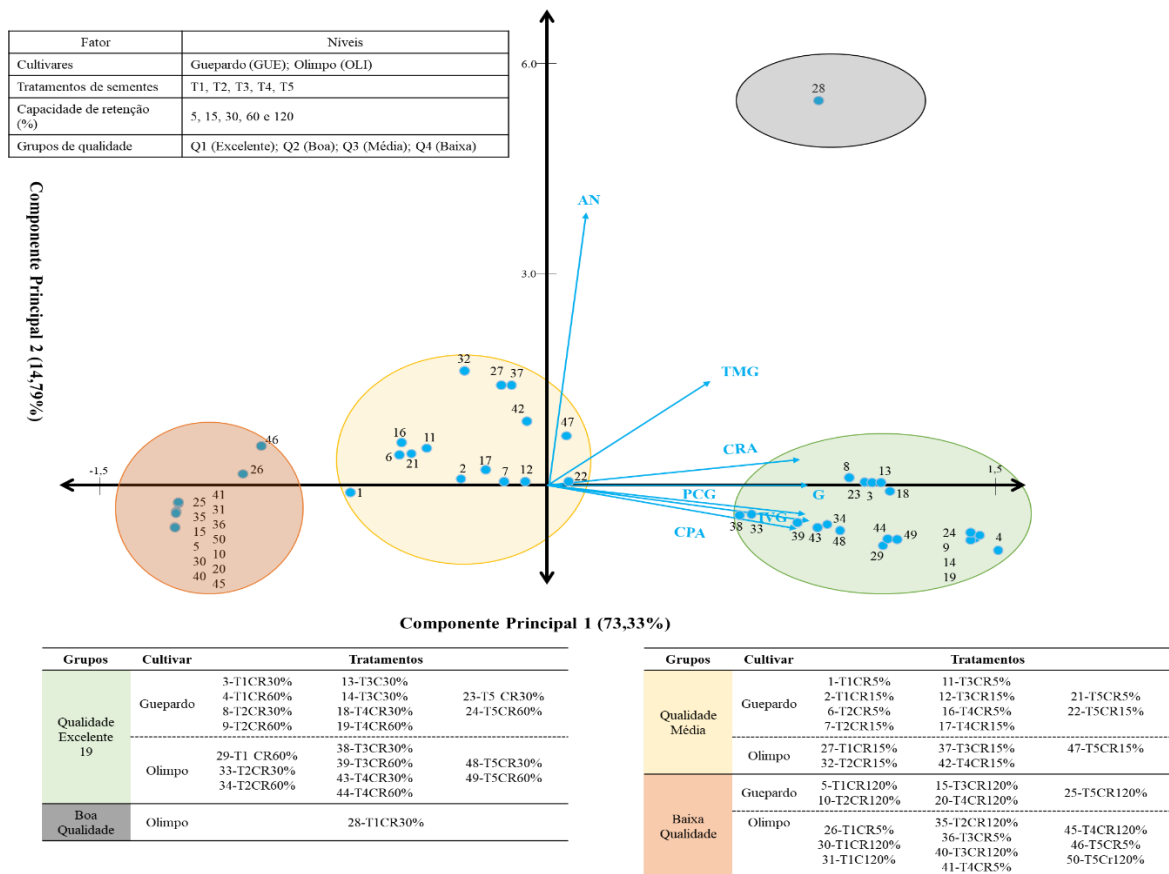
| Fator | Níveis |
|---|---|
| Cultivares | Guepardo (GUE); Olimpo (OLI) |
| Tratamentos de sementes | T1, T2, T3, T4, T5 |
| Capacidade de retenção (%) | 5, 15, 30, 60 e 120 |
| Grupos de qualidade | Q1 (Excelente); Q2 (Boa); Q3 (Média); Q4 (Baixa) |

6.0
3.0
-1,5
1,5
28
AN
TMG
CRA
PCG
G
CPA
IVG
32 27 37 42 47 16 11 6 21 17 2 7 12 22 1 46 26 25 35 15 41 31 36 50 5 10 30 20 40 45 8 13 23 3 18 38 33 34 39 43 48 44 49 29 24 9 14 19 4

Componente Principal 2 (14,79%)

Componente Principal 1 (73,33%)

| Grupos | Cultivar | Tratamentos | | |
|---|---|---|---|---|
| Qualidade Excelente 19 | Guepardo | 3-T1CR30% 4-T1CR60% 8-T2CR30% 9-T2CR60% | 13-T3C30% 14-T3C30% 18-T4CR30% 19-T4CR60% | 23-T5 CR30% 24-T5CR60% |
| | Olimpo | 29-T1 CR60% 33-T2CR30% 34-T2CR60% | 38-T3CR30% 39-T3CR60% 43-T4CR30% 44-T4CR60% | 48-T5CR30% 49-T5CR60% |
| Boa Qualidade | Olimpo | 28-T1CR30% | | |

| Grupos | Cultivar | Tratamentos | | |
|---|---|---|---|---|
| Qualidade Média | Guepardo | 1-T1CR5% 2-T1CR15% 6-T2CR5% 7-T2CR15% | 11-T3CR5% 12-T3CR15% 16-T4CR5% 17-T4CR15% | 21-T5CR5% 22-T5CR15% |
| | Olimpo | 27-T1CR15% 32-T2CR15% | 37-T3CR15% 42-T4CR15% | 47-T5CR15% |
| Baixa Qualidade | Guepardo | 5-T1CR120% 10-T2CR120% | 15-T3CR120% 20-T4CR120% | 25-T5CR120% |
| | Olimpo | 26-T1CR5% 30-T1CR120% 31-T1C120% | 35-T2CR120% 36-T3CR5% 40-T3CR120% 41-T4CR5% | 45-T4CR120% 46-T5CR5% 50-T5Cr120% |